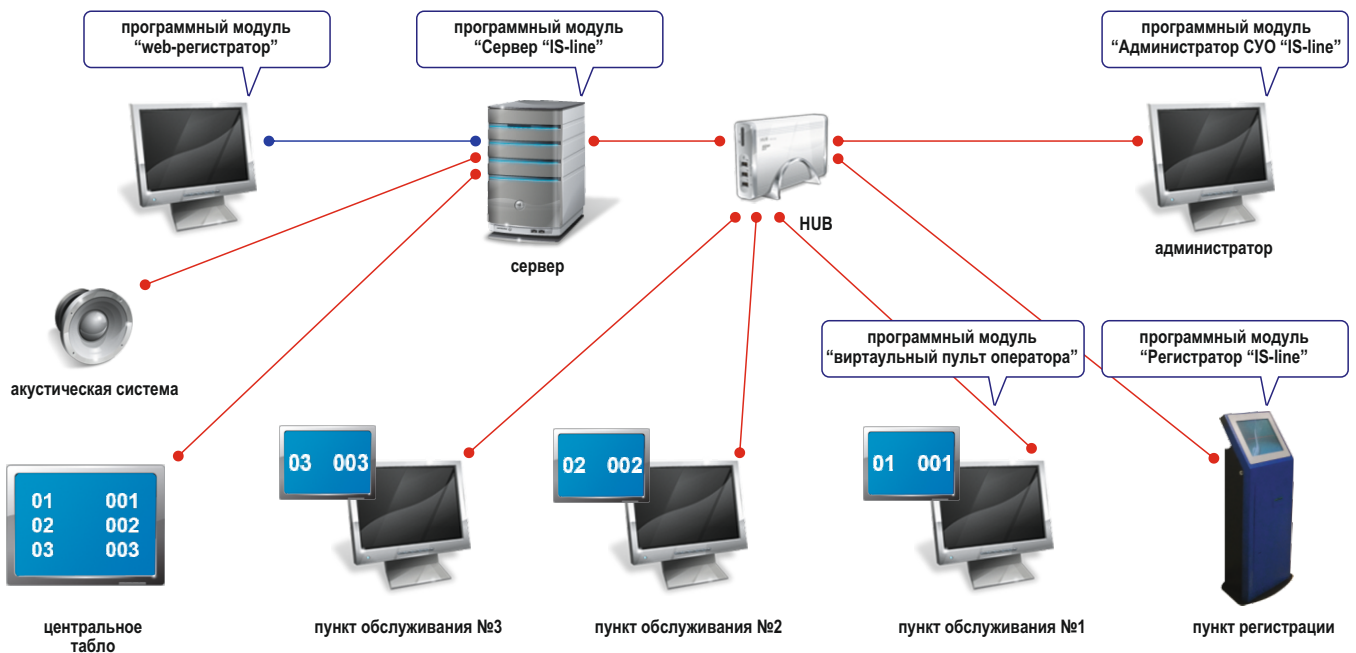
программный модуль “web-регистратор”

программный модуль “Сервер “IS-line”

программный модуль “Администратор СУО “IS-line”

HUB

сервер

администратор

акустическая система

программный модуль “виртаульный пульт оператора”

программный модуль “Регистратор “IS-line”

01 001
02 002
03 003

03 003

02 002

01 001

центральное табло

пункт обслуживания №3

пункт обслуживания №2

пункт обслуживания №1

пункт регистрации